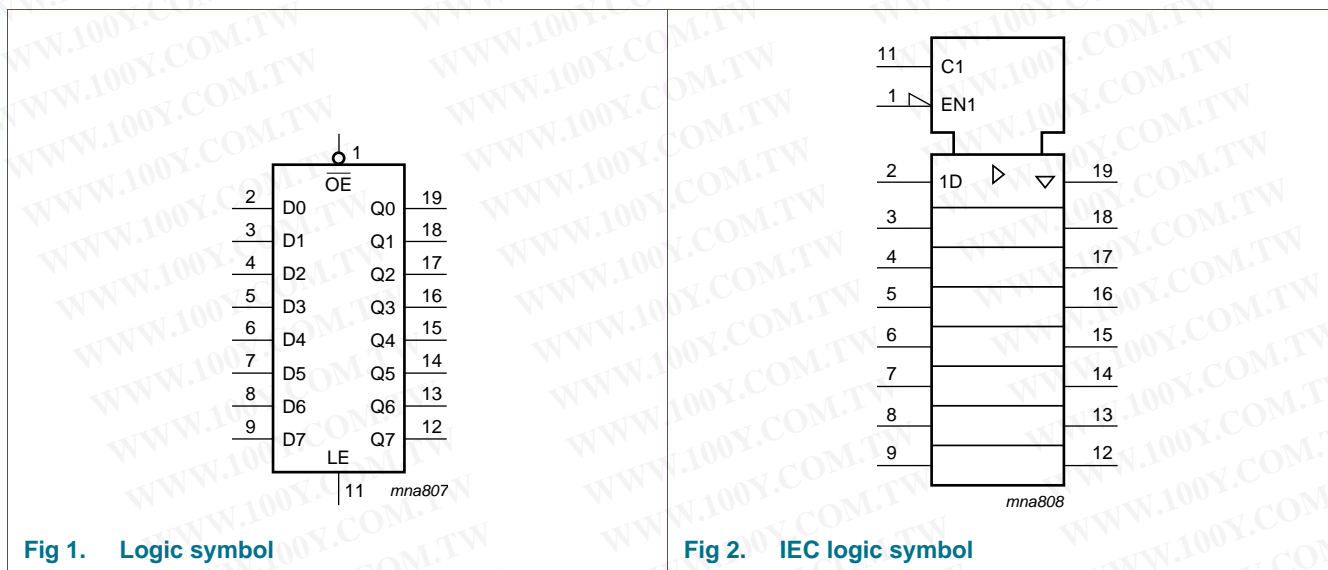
1
$\overline{OE}$

2 D0 Q0 19
3 D1 Q1 18
4 D2 Q2 17
5 D3 Q3 16
6 D4 Q4 15
7 D5 Q5 14
8 D6 Q6 13
9 D7 Q7 12
LE
11

mna807

Fig 1. Logic symbol

11 C1
1 EN1
2 1D 19
3 18
4 17
5 16
6 15
7 14
8 13
9 12

mna808

Fig 2. IEC logic symbol

WWW.100Y.COM.TW